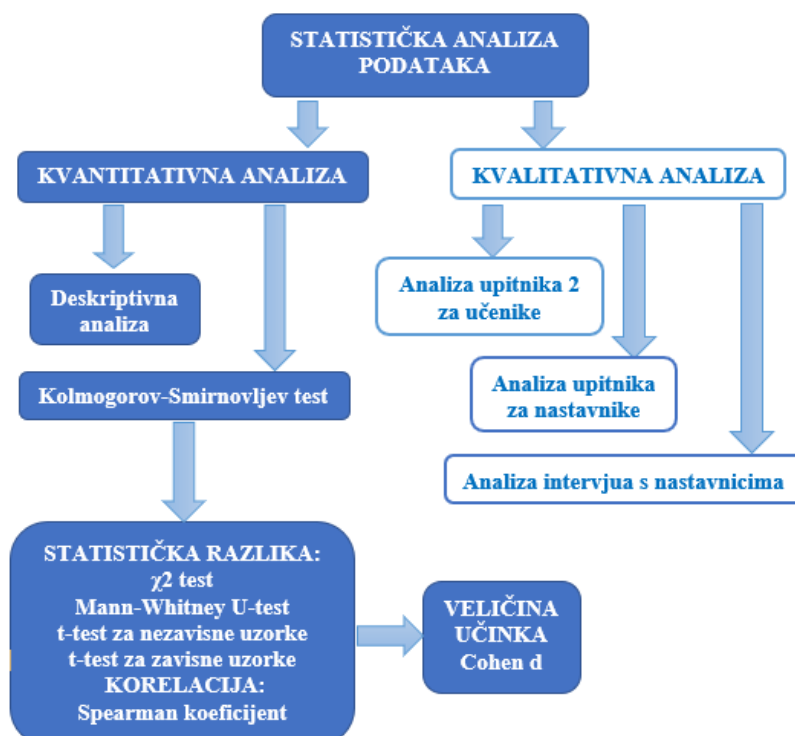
STATISTIČKA ANALIZA PODATAKA

KVANTITATIVNA ANALIZA

KVALITATIVNA ANALIZA

Deskriptivna analiza

Kolmogorov-Smirnovljev test

Analiza upitnika 2 za učenike

Analiza upitnika za nastavnike

Analiza intervjua s nastavnicima

STATISTIČKA RAZLIKA:
$\chi2$ test
Mann-Whitney U-test
t-test za nezavisne uzorke
t-test za zavisne uzorke
KORELACIJA:
Spearman koeficijent

VELIČINA UČINKA
Cohen d